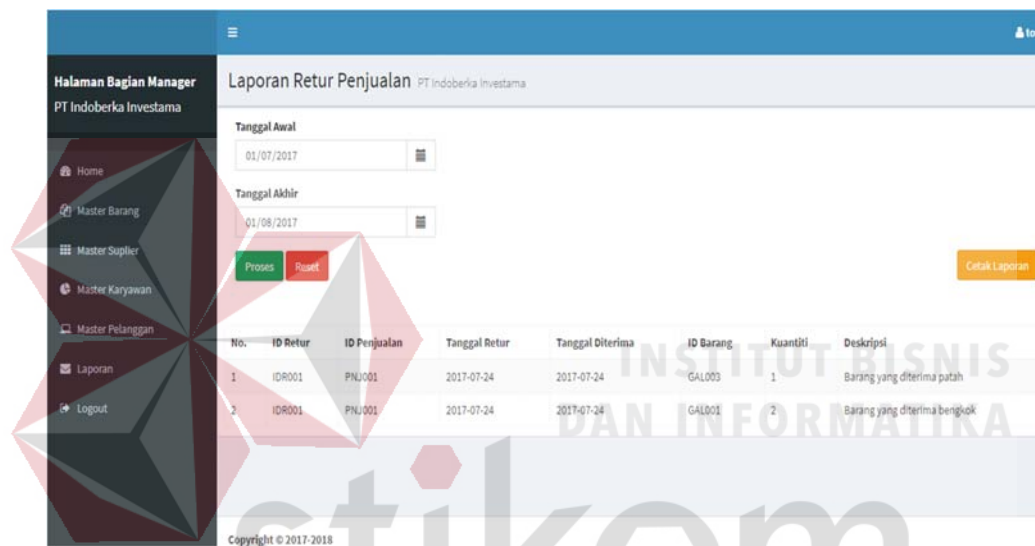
≡

to

Halaman Bagian Manager
PT Indoberka Investama

Home
Master Barang
Master Suplier
Master Karyawan
Master Pelanggan
Laporan
Logout

Laporan Retur Penjualan PT Indoberka Investama

Tanggal Awal
01/07/2017

Tanggal Akhir
01/08/2017

Proses Reset

Cetak Laporan

| No. | ID Retur | ID Penjualan | Tanggal Retur | Tanggal Diterima | ID Barang | Kuantiti | Deskripsi |
|---|---|---|---|---|---|---|---|
| 1 | IDR001 | PNJ001 | 2017-07-24 | 2017-07-24 | GAL003 | 1 | Barang yang diterima patah |
| 2 | IDR001 | PNJ001 | 2017-07-24 | 2017-07-24 | GAL001 | 2 | Barang yang diterima bengkok |

INSTITUT BISNIS
DAN INFORMATIKA

stikom

Copyright © 2017-2018